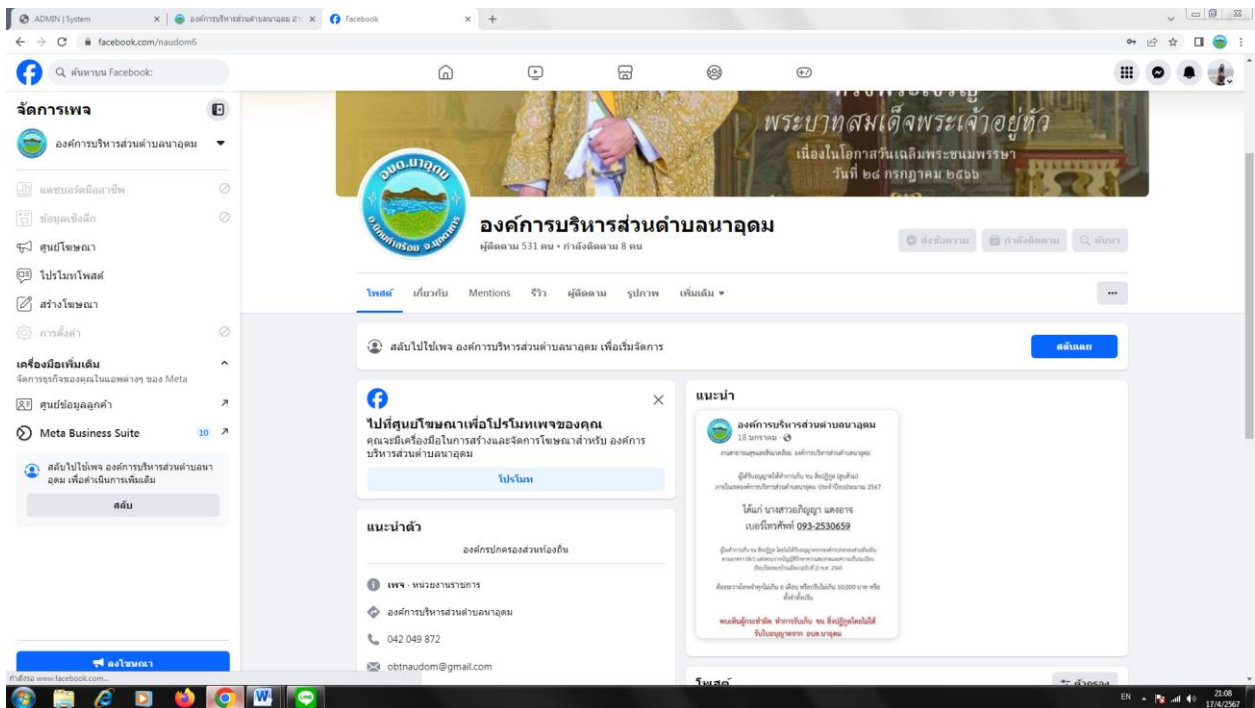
ADMIN | System
องค์การบริหารส่วนตำบลนาอุดม อำ
Facebook
facebook.com/naudom6

ค้นหาบน Facebook

จัดการเพจ
องค์การบริหารส่วนตำบลนาอุดม
แดชบอร์ดมืออาชีพ
ข้อมูลเชิงลึก
ศูนย์โฆษณา
โปรโมทโพสต์
สร้างโฆษณา
การตั้งค่า
เครื่องมือเพิ่มเติม
จัดการธุรกิจของคุณในแอพต่างๆ ของ Meta
ศูนย์ข้อมูลลูกค้า
Meta Business Suite 10
สลับไปใช้เพจ องค์การบริหารส่วนตำบลนาอุดม เพื่อดำเนินการเพิ่มเติม
สลับ
ลงโฆษณา

พระบาทสมเด็จพระเจ้าอยู่หัว
เนื่องในโอกาสวันเฉลิมพระชนมพรรษา
วันที่ ๒๘ กรกฎาคม ๒๕๖๖

อบต.นาอุดม
อ.นิคมคำสร้อย จ.มุกดาหาร

องค์การบริหารส่วนตำบลนาอุดม
ผู้ติดตาม 531 คน • กำลังติดตาม 8 คน
ส่งข้อความ กำลังติดตาม ค้นหา

โพสต์ เกี่ยวกับ Mentions รีวิว ผู้ติดตาม รูปภาพ เพิ่มเติม

สลับไปใช้เพจ องค์การบริหารส่วนตำบลนาอุดม เพื่อเริ่มจัดการ
สลับเลย

ไปที่ศูนย์โฆษณาเพื่อโปรโมทเพจของคุณ
คุณจะมีเครื่องมือในการสร้างและจัดการโฆษณาสำหรับ องค์การบริหารส่วนตำบลนาอุดม
โปรโมท

แนะนำตัว
องค์กรปกครองส่วนท้องถิ่น
เพจ · หน่วยงานราชการ
องค์การบริหารส่วนตำบลนาอุดม
042 049 872
obtnaudom@gmail.com

แนะนำ
องค์การบริหารส่วนตำบลนาอุดม
18 มกราคม ·
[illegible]
ได้แก่ นางสาวอภิญญา แดงอาจ
เบอร์โทรศัพท์ 093-2530659
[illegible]
พบเห็นผู้กระทำผิด ทำการรับเก็บ ขน สิ่งปฏิกูลโดยไม่ได้รับใบอนุญาตจาก อบต.นาอุดม

โพสต์
ตัวกรอง

กำลังรอ www.facebook.com...
EN 21:08 17/4/2567